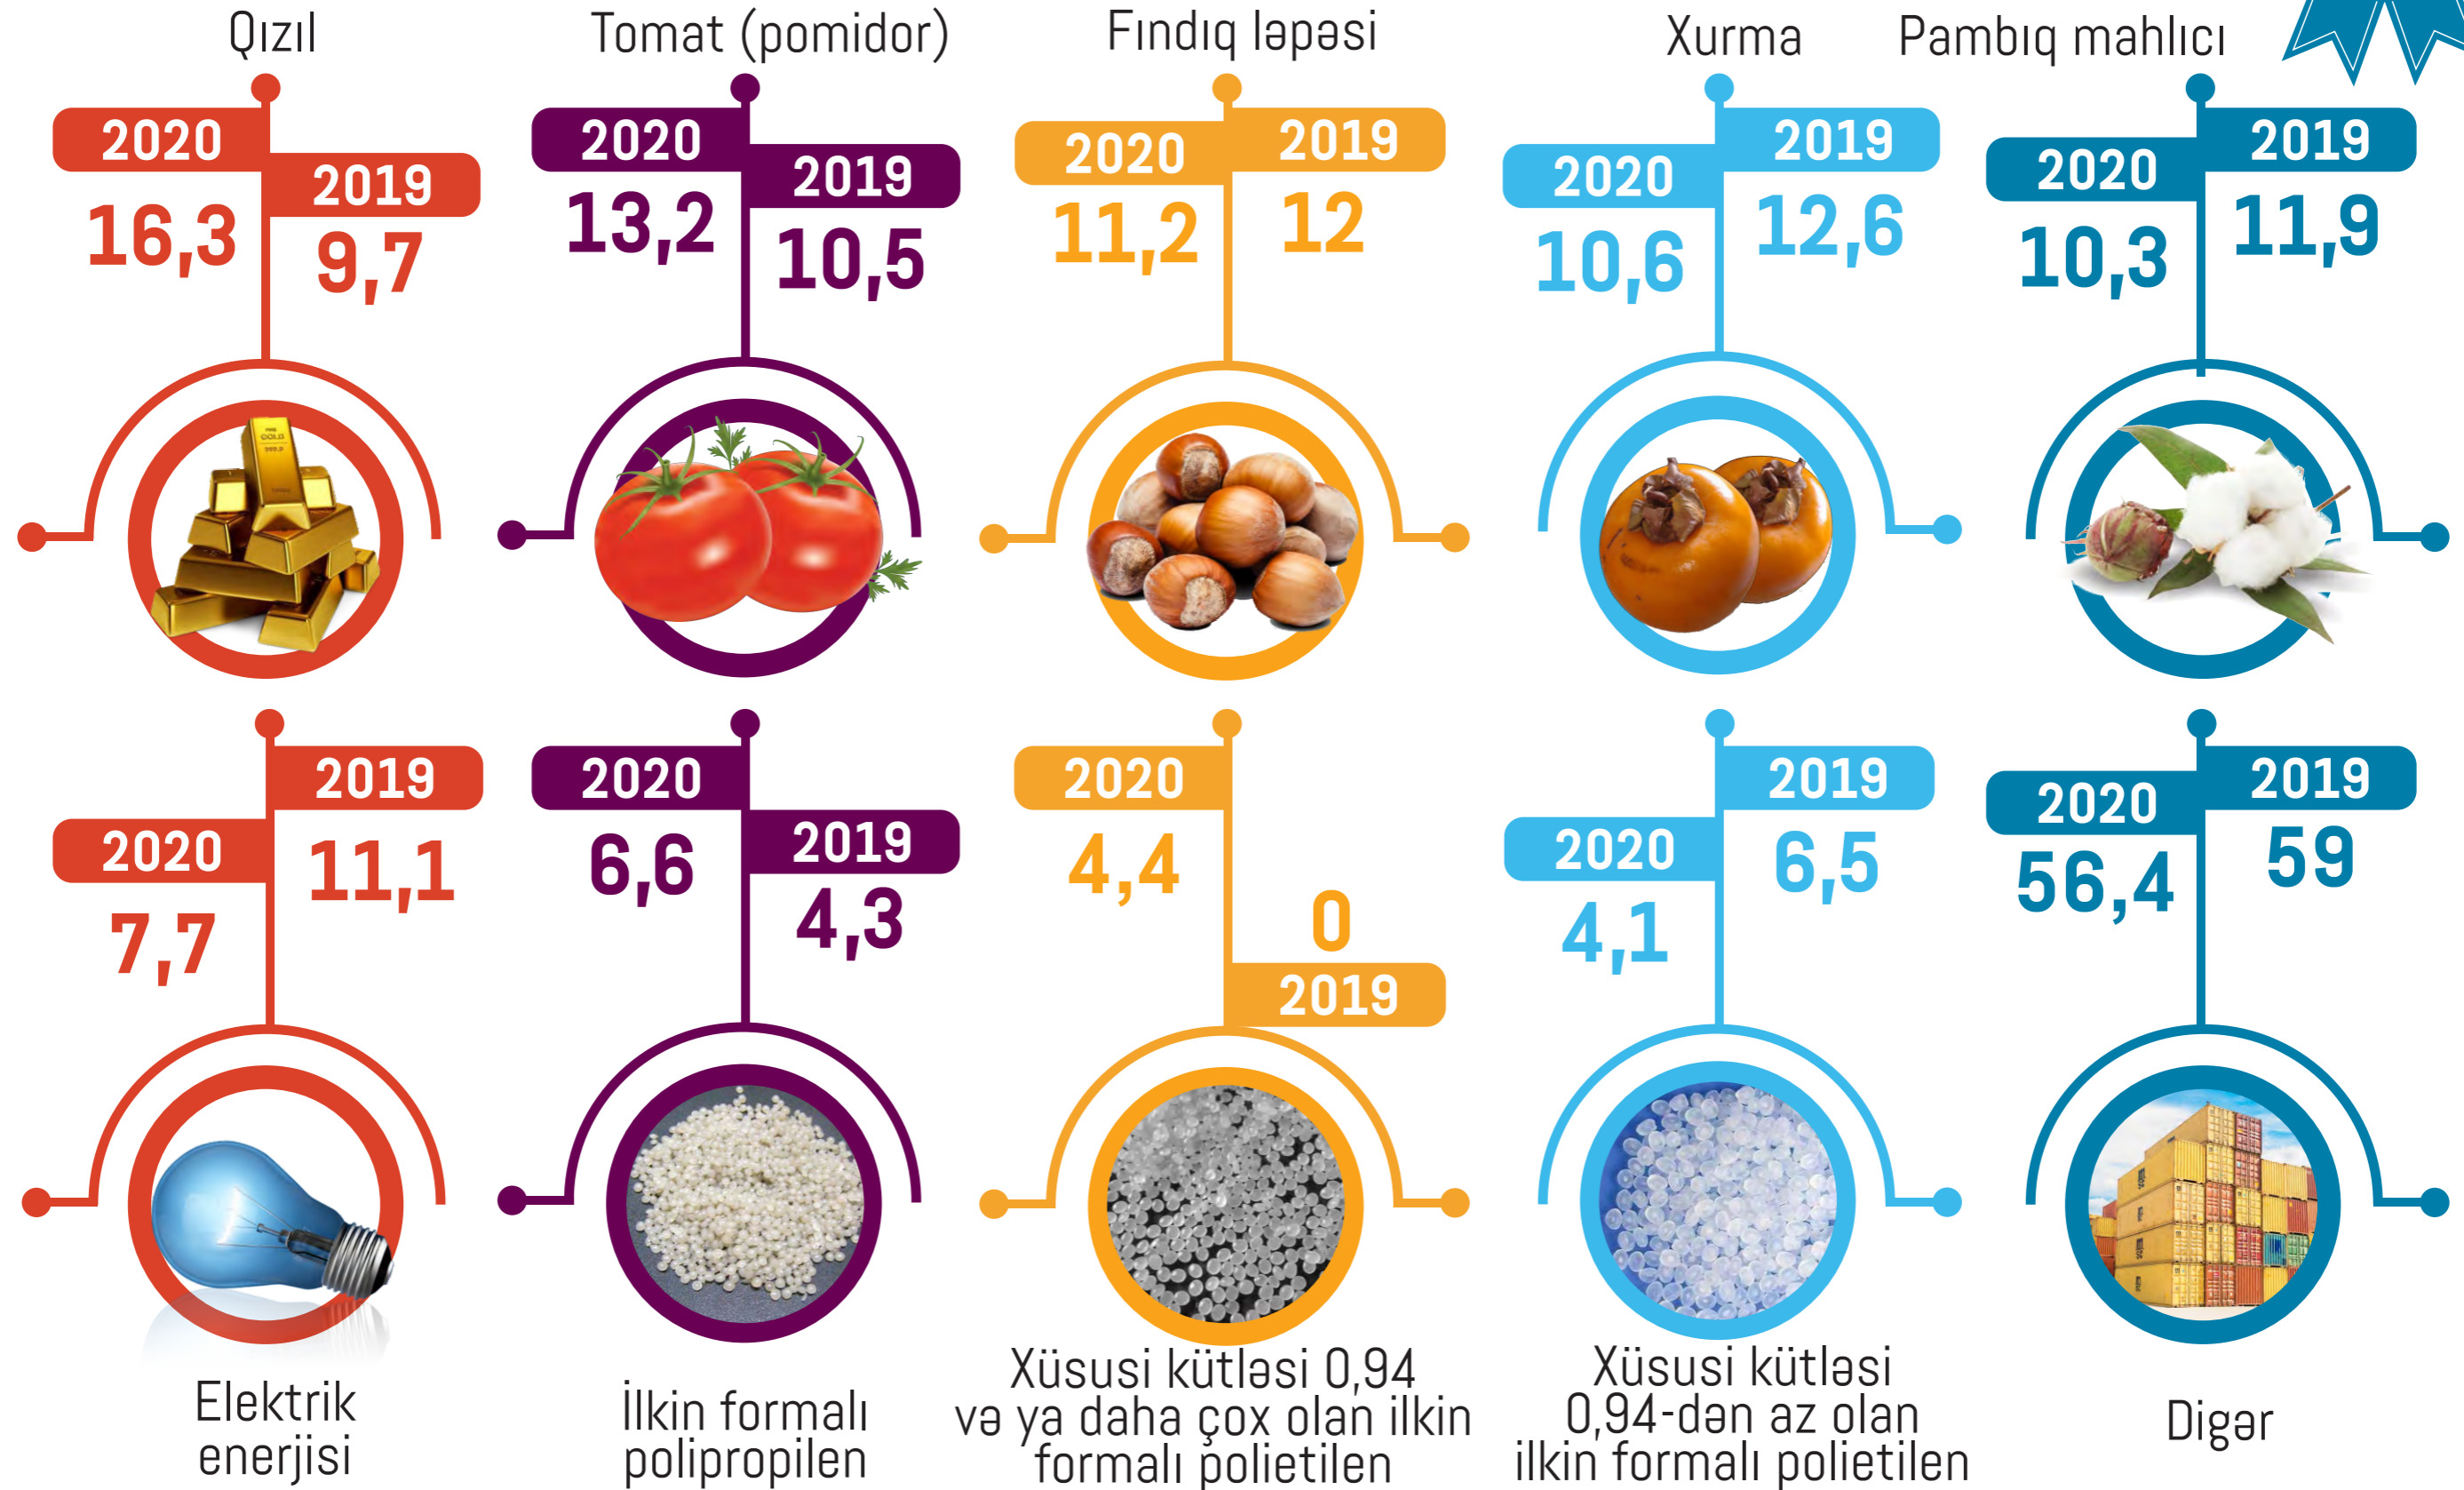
Qızıl

2020
16,3
2019
9,7

Tomat (pomidor)

2020
13,2
2019
10,5

Fındıq ləpəsi

2020
11,2
2019
12

Xurma

2020
10,6
2019
12,6

Pambıq mahlıcı

2020
10,3
2019
11,9

2019
11,1
2020
7,7

Elektrik enerjisi

2020
6,6
2019
4,3

İlkin formalı polipropilen

2020
4,4
0
2019

Xüsusi kütləsi 0,94 və ya daha çox olan ilkin formalı polietilen

2019
6,5
2020
4,1

Xüsusi kütləsi 0,94-dən az olan ilkin formalı polietilen

2020
56,4
2019
59

Digər